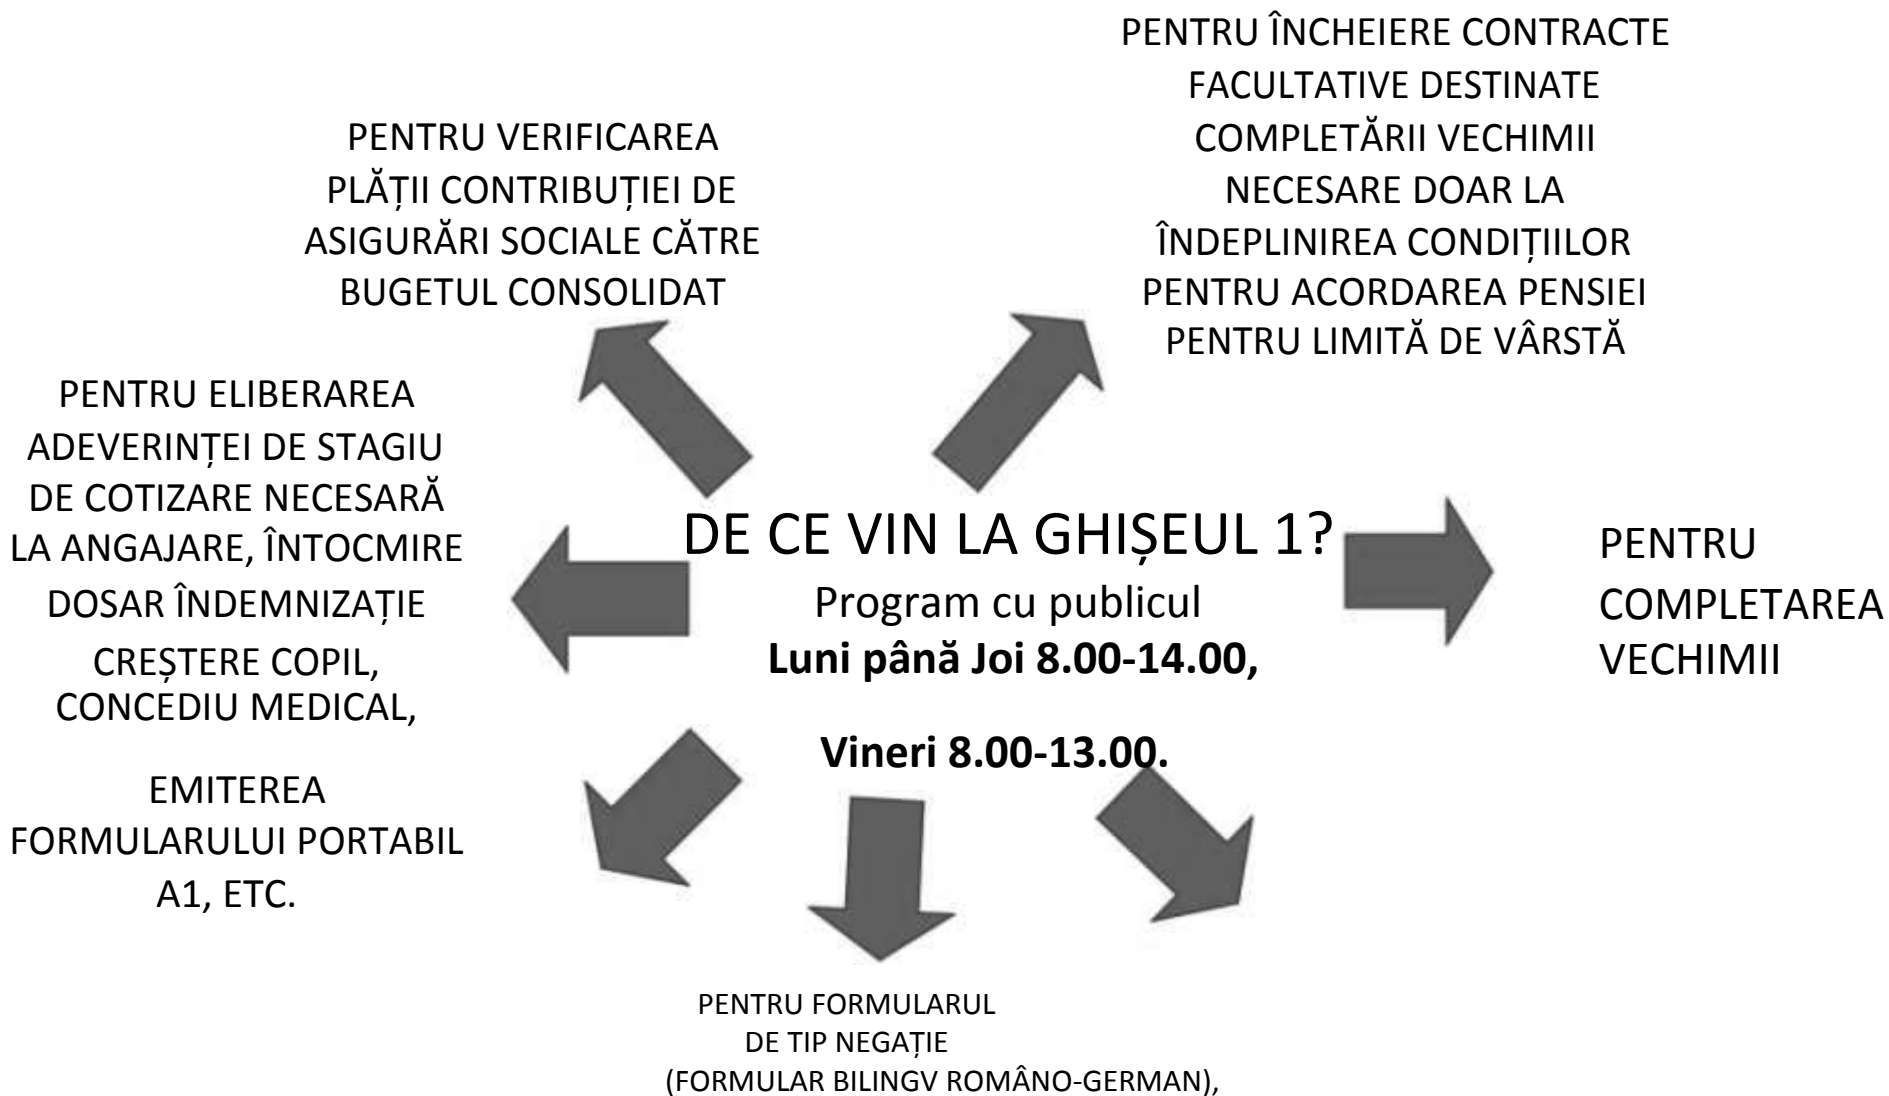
PENTRU ÎNCHEIERE CONTRACTE FACULTATIVE DESTINATE COMPLETĂRII VECHIMII NECESARE DOAR LA ÎNDEPLINIREA CONDIȚIILOR PENTRU ACORDAREA PENSIEI PENTRU LIMITĂ DE VÂRSTĂ

PENTRU VERIFICAREA PLĂȚII CONTRIBUȚIEI DE ASIGURĂRI SOCIALE CĂTRE BUGETUL CONSOLIDAT

PENTRU ELIBERAREA ADEVERINȚEI DE STAGIU DE COTIZARE NECESARĂ LA ANGAJARE, ÎNTOCMIRE DOSAR ÎNDEMNIZAȚIE CREȘTERE COPIL, CONCEDIU MEDICAL,

EMITEREA FORMULARULUI PORTABIL A1, ETC.

DE CE VIN LA GHIȘEUL 1?

Program cu publicul

**Luni până Joi 8.00-14.00,**

**Vineri 8.00-13.00.**

PENTRU COMPLETAREA VECHIMII

PENTRU FORMULARUL DE TIP NEGAȚIE (FORMULAR BILINGV ROMÂNO-GERMAN),